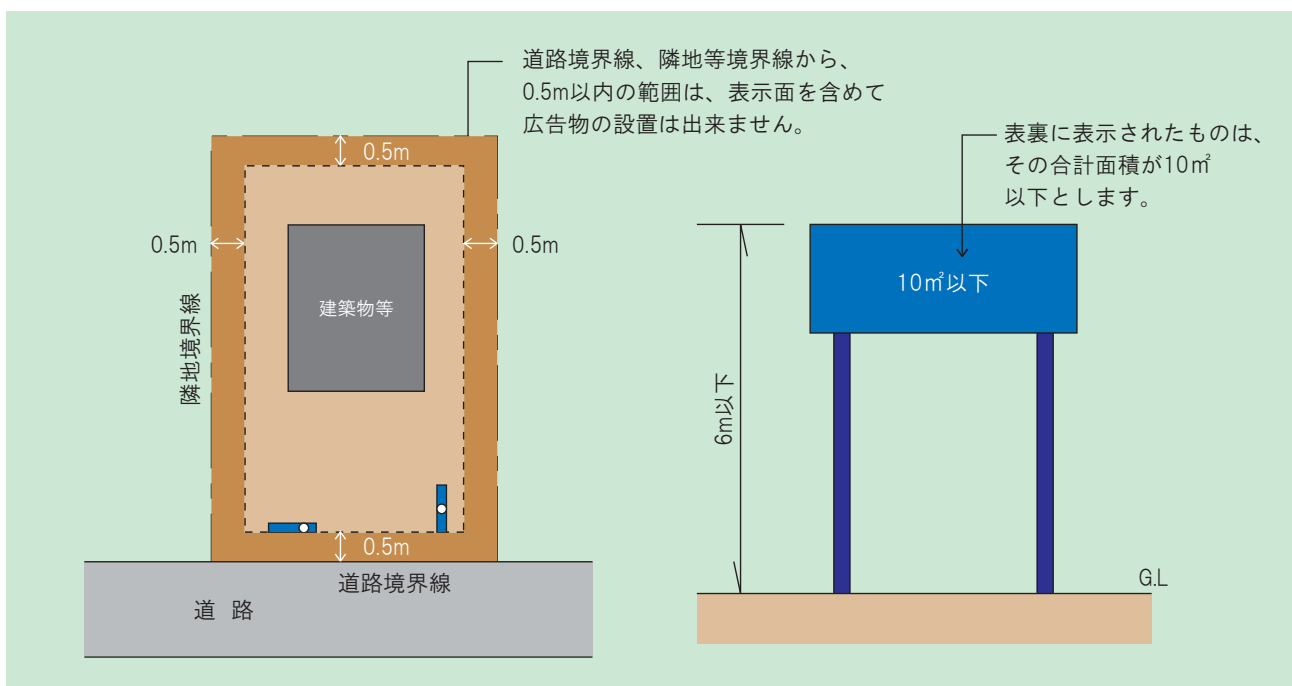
道路境界線、隣地等境界線から、0.5m以内の範囲は、表示面を含めて広告物の設置は出来ません。

0.5m

0.5m

0.5m

隣地境界線

建築物等

0.5m

道路境界線

道 路

表裏に表示されたものは、その合計面積が10㎡以下とします。

10㎡以下

6m以下

G.L